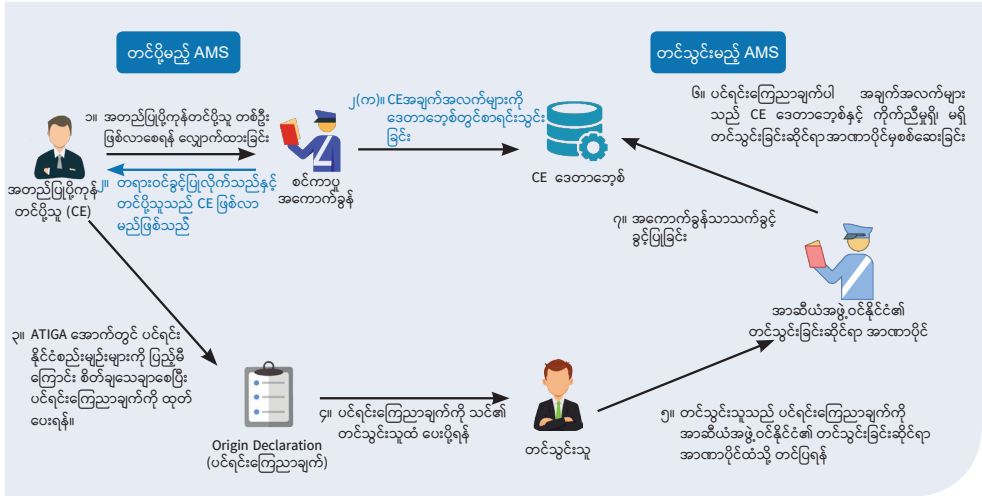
တင်ပို့မည့် AMS

တင်သွင်းမည့် AMS

၁။ အတည်ပြုပို့ကုန်တင်ပို့သူ တစ်ဦး ဖြစ်လာစေရန် လျှောက်ထားခြင်း

၂(က)။ CEအချက်အလက်များကို ဒေတာဘေ့စ်တွင်စာရင်းသွင်းခြင်း

၆။ ပင်ရင်းကြေညာချက်ပါ အချက်အလက်များ သည် CE ဒေတာဘေ့စ်နှင့် ကိုက်ညီမှုရှိ မရှိ တင်သွင်းခြင်းဆိုင်ရာ အာဏာပိုင်မှစစ်ဆေးခြင်း

အတည်ပြုပို့ကုန် တင်ပို့သူ (CE)

၂။ တရားဝင်ခွင့်ပြုလိုက်သည်နှင့် တင်ပို့သူသည် CE ဖြစ်လာမည်ဖြစ်သည်

စင်ကာပူ အကောက်ခွန်

CE ဒေတာဘေ့စ်

၇။ အကောက်ခွန်သဘောသက်ခွင့် ခွင့်ပြုခြင်း

အာဆီယံအဖွဲ့ဝင်နိုင်ငံ၏ တင်သွင်းခြင်းဆိုင်ရာ အာဏာပိုင်

၃။ ATIGA အောက်တွင် ပင်ရင်း နိုင်ငံစည်းမျဉ်းများကို ပြည့်မီ ကြောင်း စိတ်ချသေချာစေပြီး ပင်ရင်းကြေညာချက်ကို ထုတ်ပေးရန်။

Origin Declaration (ပင်ရင်းကြေညာချက်)

၄။ ပင်ရင်းကြေညာချက်ကို သင်၏ တင်သွင်းသူထံ ပေးပို့ရန်

တင်သွင်းသူ

၅။ တင်သွင်းသူသည် ပင်ရင်းကြေညာချက်ကို အာဆီယံအဖွဲ့ဝင်နိုင်ငံ၏ တင်သွင်းခြင်းဆိုင်ရာ အာဏာပိုင်ထံသို့ တင်ပြရန်